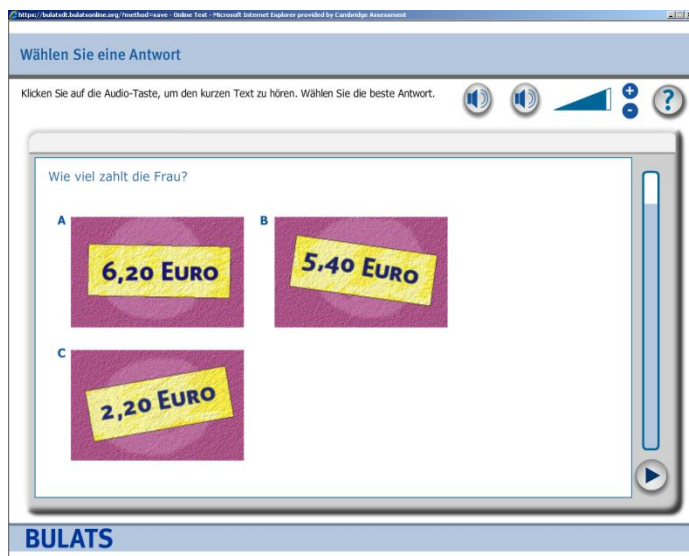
https://bulatsdt.bulatsonline.org/?method=save - Online Test - Microsoft Internet Explorer provided by Cambridge Assessment

Wählen Sie eine Antwort

Klicken Sie auf die Audio-Taste, um den kurzen Text zu hören. Wählen Sie die beste Antwort.

Wie viel zahlt die Frau?

A
6,20 EURO

B
5,40 EURO

C
2,20 EURO

BULATS